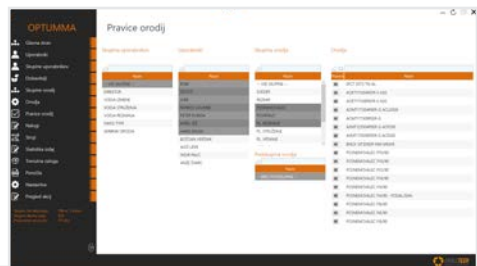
OPTUMMA

Pravice orodij

Glavna stran
Uporabniki
Skupine uporabnikov
Dobavitelji
Skupine orodij
Orodja
Pravice orodij
Nakup
Strpi
Delovna naloga
Prenosna naloga
Porocila
Nastavitve
Pregled akcij

Skupine uporabnikov

Naziv

Uporabniki

Naziv

Skupine orodij

Naziv

Podskupine orodij

Naziv

Orodja

Naziv

AKT 3772 TK AL
AGREGAT
ACKFT FORMER 4 AS
ACKFT FORMER 4 AS
ACKFT FORMER 4 ACLASE
ACKFT FORMER 4
AGKFT FORMER 4 ACSSS
AGKFT FORMER 4 ACSSS
BAZ3 STOPER HIEVEER
POWERZAGE FS100
POWERZAGE FS100
POWERZAGE FS100
POWERZAGE FS100
POWERZAGE FS100
POWERZAGE FS100
POWERZAGE FS100
POWERZAGE FS100
POWERZAGE FS100
POWERZAGE FS100

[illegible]